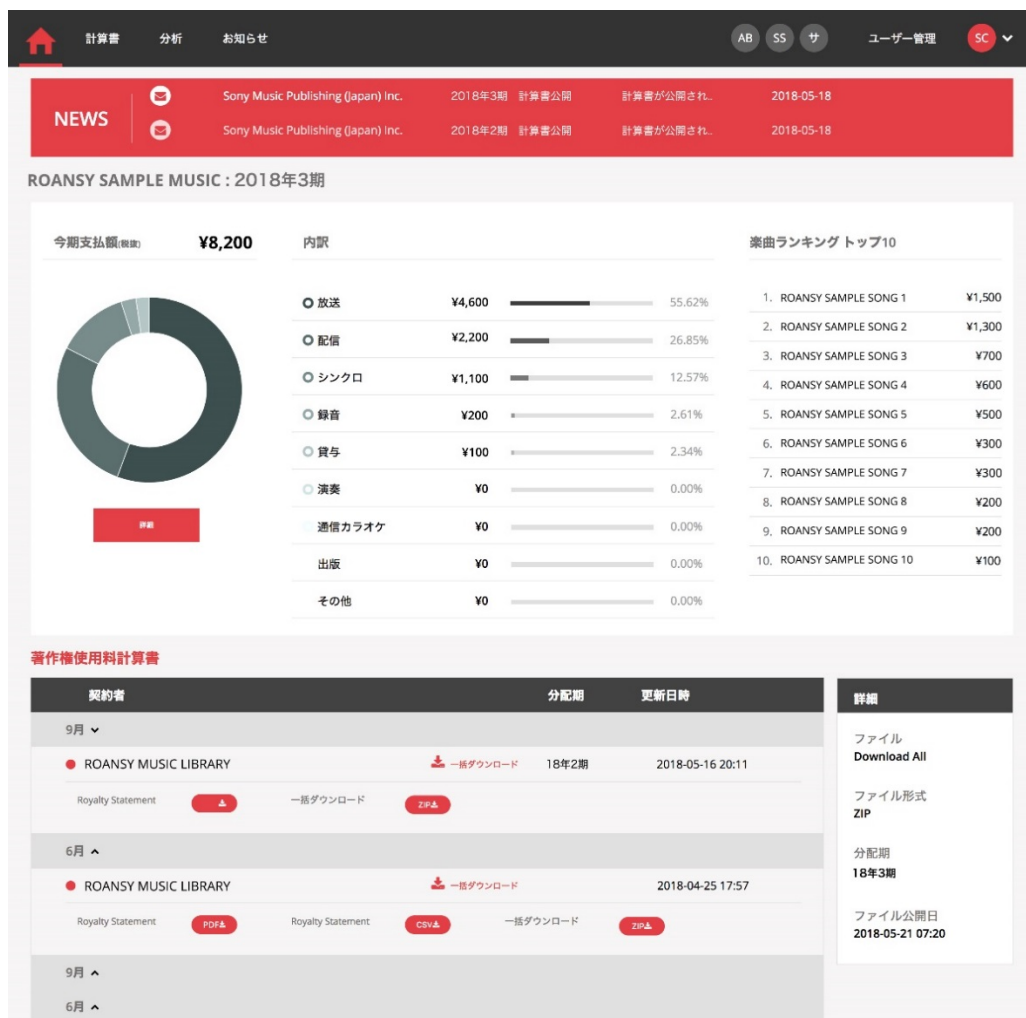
計算書 分析 お知らせ AB SS サ ユーザー管理 SC

NEWS
Sony Music Publishing (Japan) Inc. 2018年3期 計算書公開 計算書が公開され.. 2018-05-18
Sony Music Publishing (Japan) Inc. 2018年2期 計算書公開 計算書が公開され.. 2018-05-18

ROANSY SAMPLE MUSIC : 2018年3期

今期支払額(税抜) ¥8,200

詳細

内訳

| | | |
|---|---|---|
| 放送 | ¥4,600 | 55.62% |
| 配信 | ¥2,200 | 26.85% |
| シンクロ | ¥1,100 | 12.57% |
| 録音 | ¥200 | 2.61% |
| 貸与 | ¥100 | 2.34% |
| 演奏 | ¥0 | 0.00% |
| 通信カラオケ | ¥0 | 0.00% |
| 出版 | ¥0 | 0.00% |
| その他 | ¥0 | 0.00% |

楽曲ランキング トップ10

| | |
|---|---|
| 1. ROANSY SAMPLE SONG 1 | ¥1,500 |
| 2. ROANSY SAMPLE SONG 2 | ¥1,300 |
| 3. ROANSY SAMPLE SONG 3 | ¥700 |
| 4. ROANSY SAMPLE SONG 4 | ¥600 |
| 5. ROANSY SAMPLE SONG 5 | ¥500 |
| 6. ROANSY SAMPLE SONG 6 | ¥300 |
| 7. ROANSY SAMPLE SONG 7 | ¥300 |
| 8. ROANSY SAMPLE SONG 8 | ¥200 |
| 9. ROANSY SAMPLE SONG 9 | ¥200 |
| 10. ROANSY SAMPLE SONG 10 | ¥100 |

著作権使用料計算書

契約者 分配期 更新日時

9月
ROANSY MUSIC LIBRARY 一括ダウンロード 18年2期 2018-05-16 20:11
Royalty Statement 一括ダウンロード ZIP

6月
ROANSY MUSIC LIBRARY 一括ダウンロード 2018-04-25 17:57
Royalty Statement PDF Royalty Statement CSV 一括ダウンロード ZIP

9月
6月

詳細
ファイル
Download All
ファイル形式
ZIP
分配期
18年3期
ファイル公開日
2018-05-21 07:20